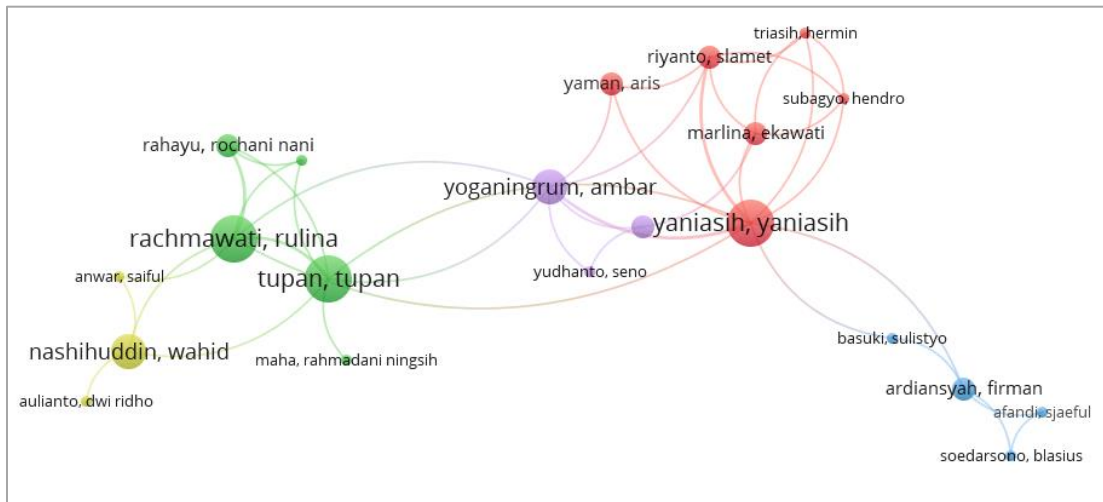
triasih, hermin
riyanto, slamet
yaman, aris
subagyo, hendro
marlina, ekawati
rahayu, rochani nani
yoganingrum, ambar
yaniasih, yaniasih
rachmawati, rulina
anwar, saiful
tupan, tupan
yudhanto, seno
nashihuddin, wahid
maha, rahmadani ningsih
basuki, sulistyo
aulianto, dwi ridho
ardiansyah, firman
afandi, sjaeful
soedarsono, blasius